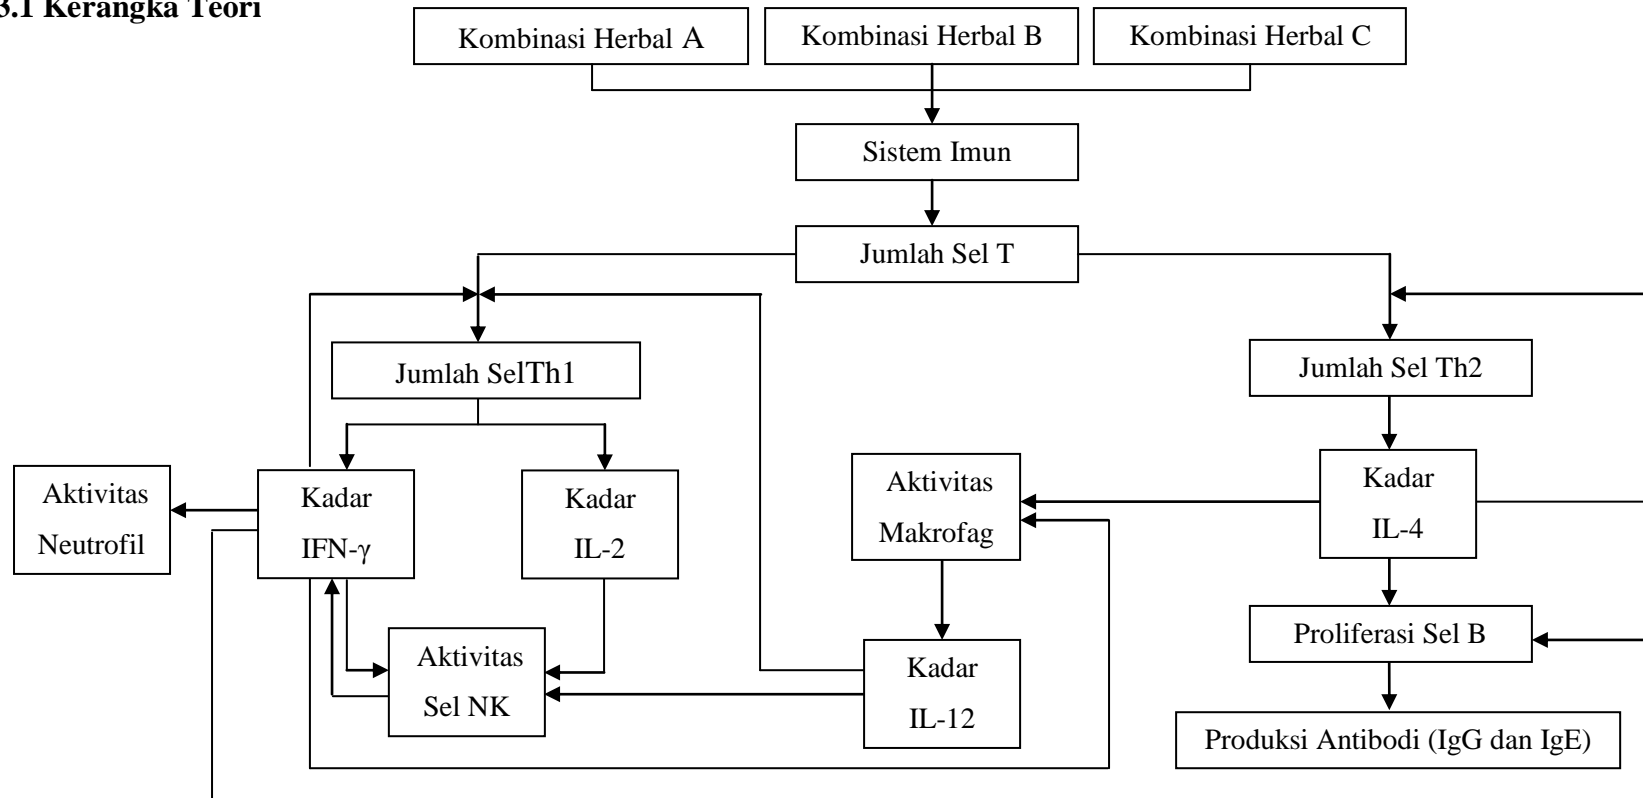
3.1 Kerangka Teori

Kombinasi Herbal A

Kombinasi Herbal B

Kombinasi Herbal C

Sistem Imun

Jumlah Sel T

Jumlah SelTh1

Jumlah Sel Th2

Aktivitas Neutrofil

Kadar IFN-γ

Kadar IL-2

Aktivitas Makrofag

Kadar IL-4

Aktivitas Sel NK

Kadar IL-12

Proliferasi Sel B

Produksi Antibodi (IgG dan IgE)